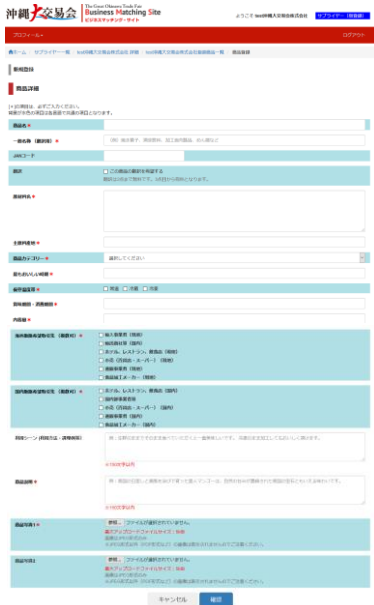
沖縄大交易会 The Great Okinawa Trade Fair Business Matching Site ビジネスマッチング・サイト

ようこそ test沖縄大交易会株式会社 様 サプライヤー（登録者）

プロフィール ログアウト

ホーム ＞ サプライヤー一覧 ＞ test沖縄大交易会株式会社 詳細 ＞ test沖縄大交易会株式会社登録商品一覧 ＞ 商品登録

新規登録

商品詳細

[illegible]

商品名 *

一般名称（通称等） *

JANコード

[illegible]

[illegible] *

主要内容量 *

商品カテゴリー * 選択してください

最たるバイヤー期間 *

販売温度帯 * 常温 冷蔵 冷凍

賞味期限・消費期限 *

内容量 *

海外販路希望地域（複数可） *

国内販路希望地域（複数可） *

利用シーン（利用方法・調理例等）

商品説明

商品写真1 * 参照... ファイルが選択されていません。

商品写真2 参照... ファイルが選択されていません。

キャンセル 確認